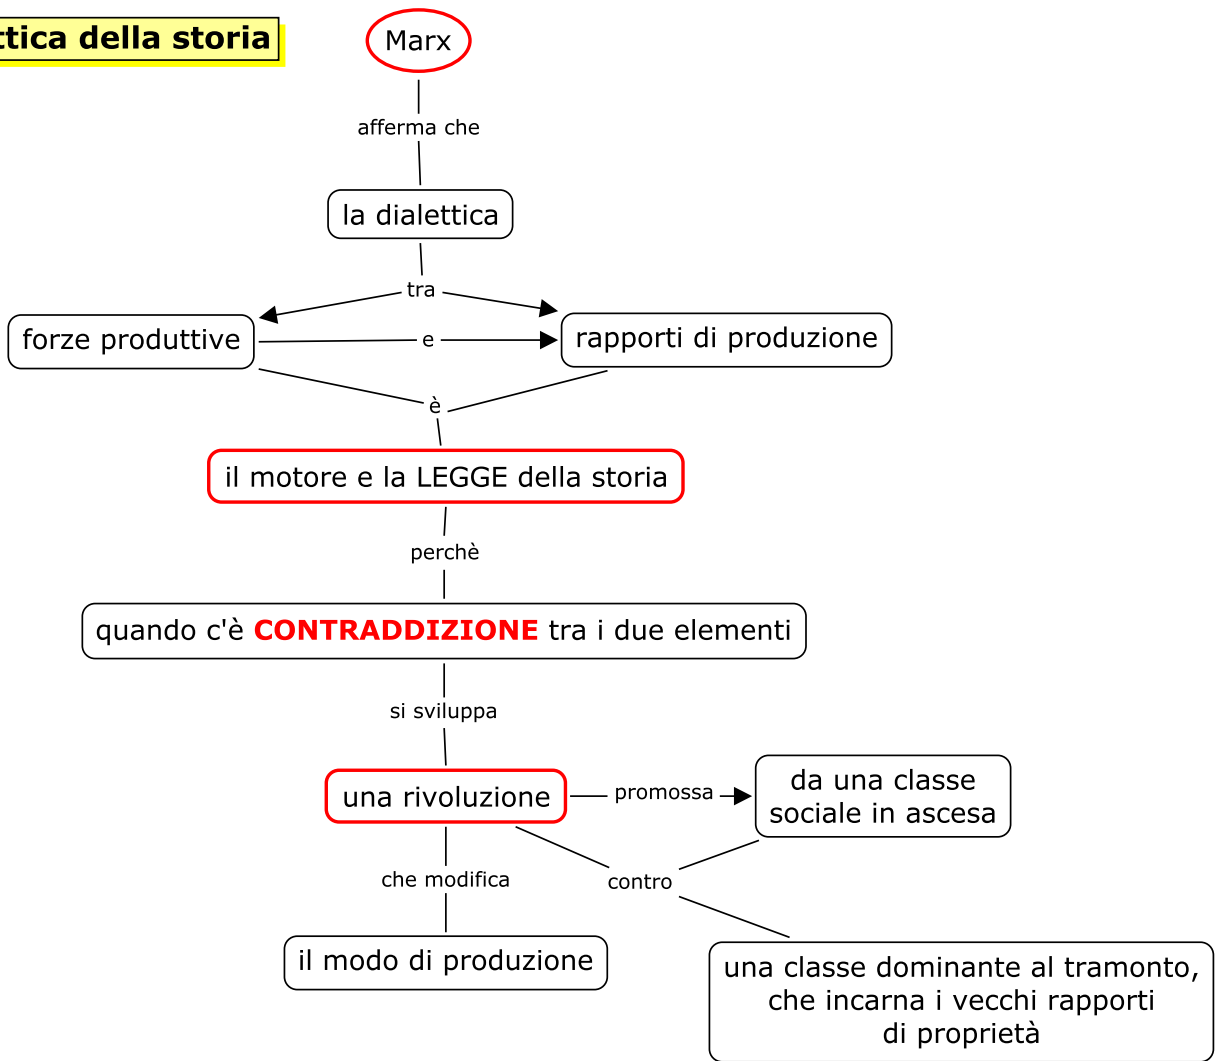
ttica della storia

Marx

afferma che

la dialettica

tra

forze produttive

e

rapporti di produzione

è

il motore e la LEGGE della storia

perchè

quando c'è CONTRADDIZIONE tra i due elementi

si sviluppa

una rivoluzione

promossa

da una classe sociale in ascesa

che modifica

contro

il modo di produzione

una classe dominante al tramonto, che incarna i vecchi rapporti di proprietà